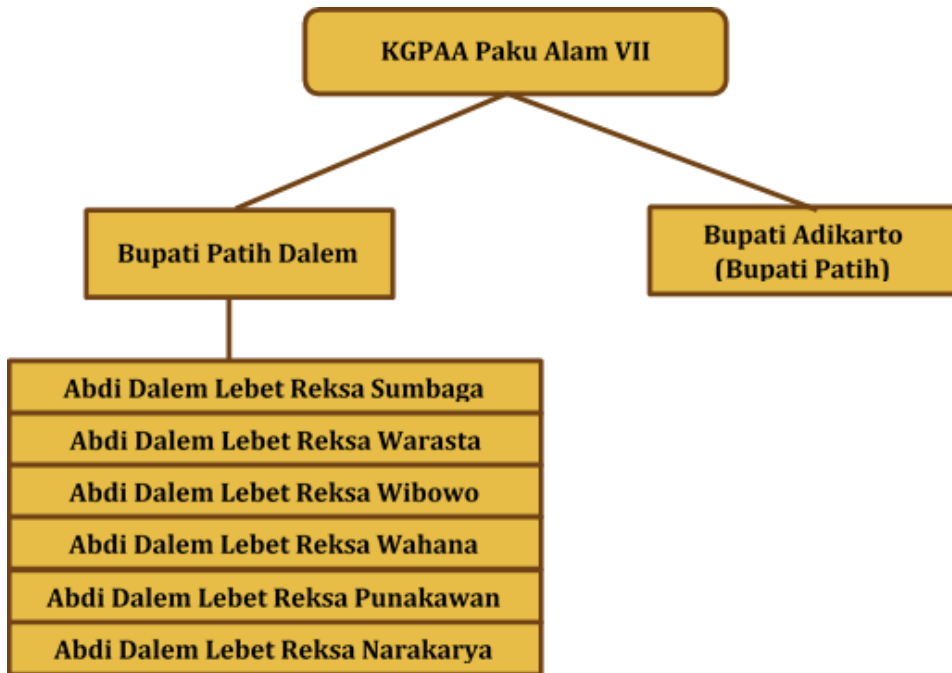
KGPAA Paku Alam VII

Bupati Patih Dalem

Bupati Adikarto
(Bupati Patih)

Abdi Dalem Lebet Reksa Sumbaga

Abdi Dalem Lebet Reksa Warasta

Abdi Dalem Lebet Reksa Wibowo

Abdi Dalem Lebet Reksa Wahana

Abdi Dalem Lebet Reksa Punakawan

Abdi Dalem Lebet Reksa Narakarya